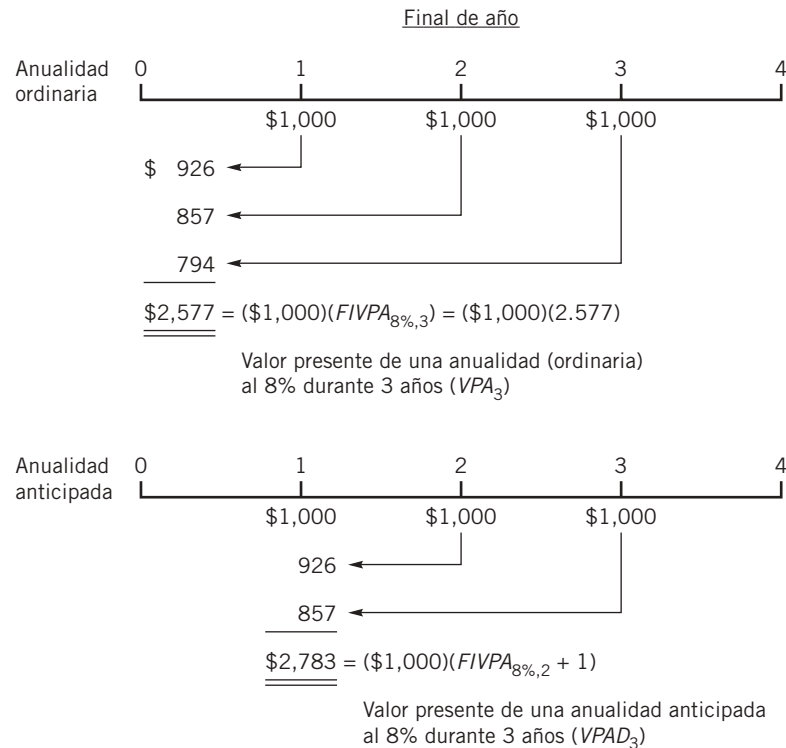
Final de año

Anualidad ordinaria

0 1 2 3 4

\$1,000 \$1,000 \$1,000

\$ 926

857

794

\$2,577 = (\$1,000)($FIVPA_{8\%,3}$) = (\$1,000)(2.577)

Valor presente de una anualidad (ordinaria) al 8% durante 3 años ($VPA_3$)

Anualidad anticipada

0 1 2 3 4

\$1,000 \$1,000 \$1,000

926

857

\$2,783 = (\$1,000)($FIVPA_{8\%,2}$ + 1)

Valor presente de una anualidad anticipada al 8% durante 3 años ($VPAD_3$)